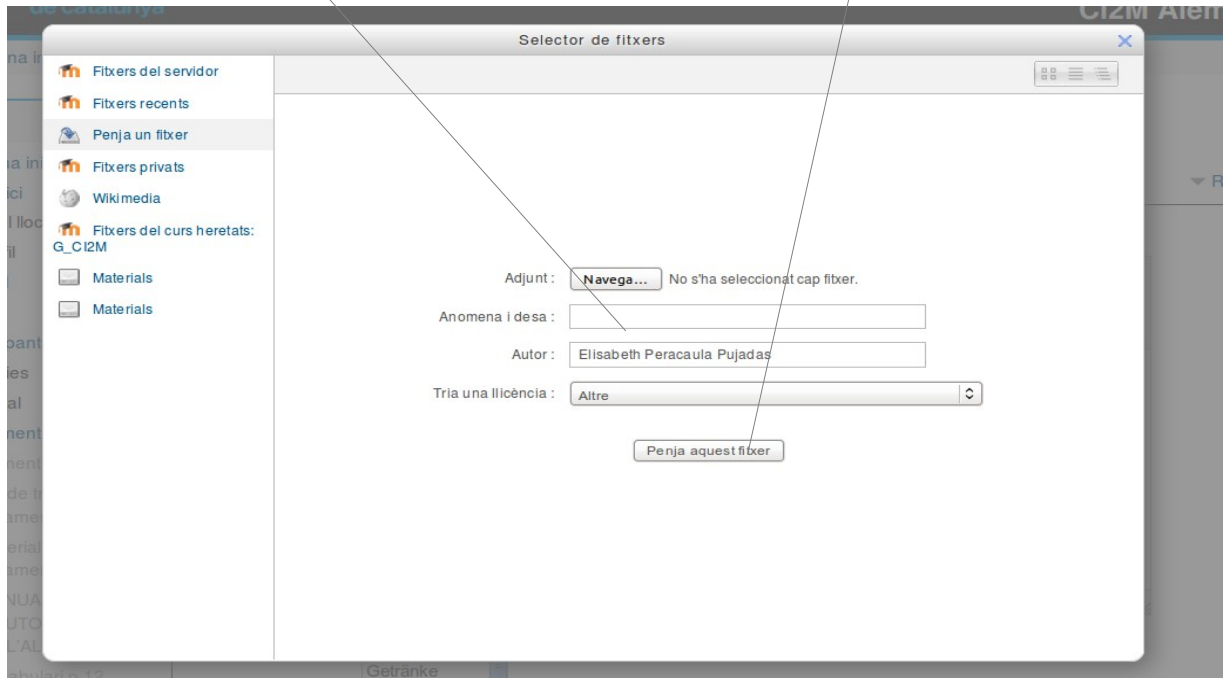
de catalunya

CI2M Alem

Selector de fitxers

Fitxers del servidor
Fitxers recents
Penja un fitxer
Fitxers privats
Wikimedia
Fitxers del curs heretats: G_CI2M
Materials
Materials

Adjunt : Navega... No s'ha seleccionat cap fitxer.
Anomena i desa :
Autor : Elisabeth Peracaula Pujadas
Tria una llicència : Altre

Penja aquest fitxer

Getränke